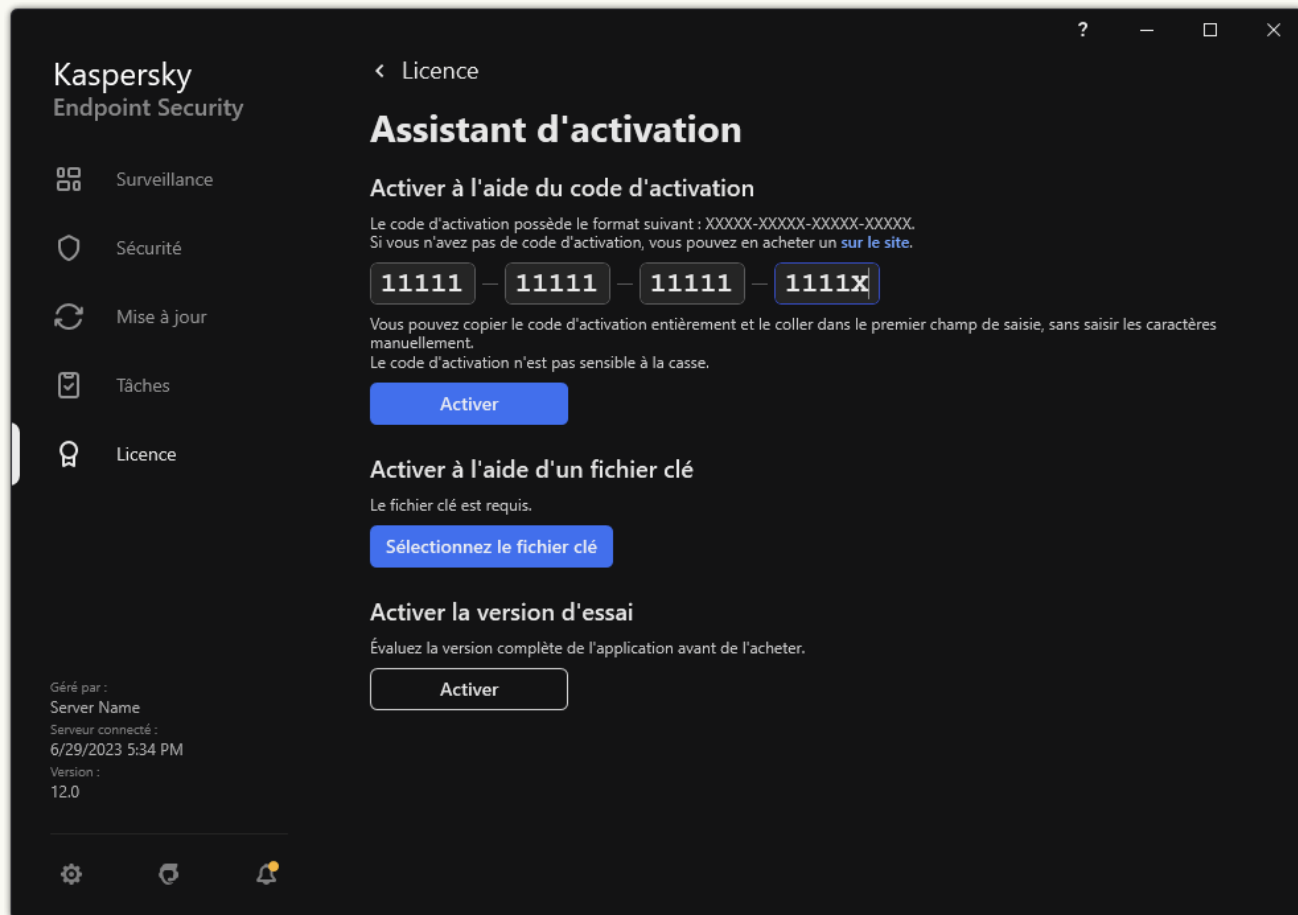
?

Kaspersky
Endpoint Security

Surveillance

Sécurité

Mise à jour

Tâches

Licence

Géré par :
Server Name
Serveur connecté :
6/29/2023 5:34 PM
Version :
12.0

< Licence

Assistant d'activation

Activer à l'aide du code d'activation

Le code d'activation possède le format suivant : XXXXX-XXXXX-XXXXX-XXXXX.
Si vous n'avez pas de code d'activation, vous pouvez en acheter un sur le site.

11111 – 11111 – 11111 – 1111X

Vous pouvez copier le code d'activation entièrement et le coller dans le premier champ de saisie, sans saisir les caractères manuellement.
Le code d'activation n'est pas sensible à la casse.

Activer

Activer à l'aide d'un fichier clé

Le fichier clé est requis.

Sélectionnez le fichier clé

Activer la version d'essai

Évaluez la version complète de l'application avant de l'acheter.

Activer